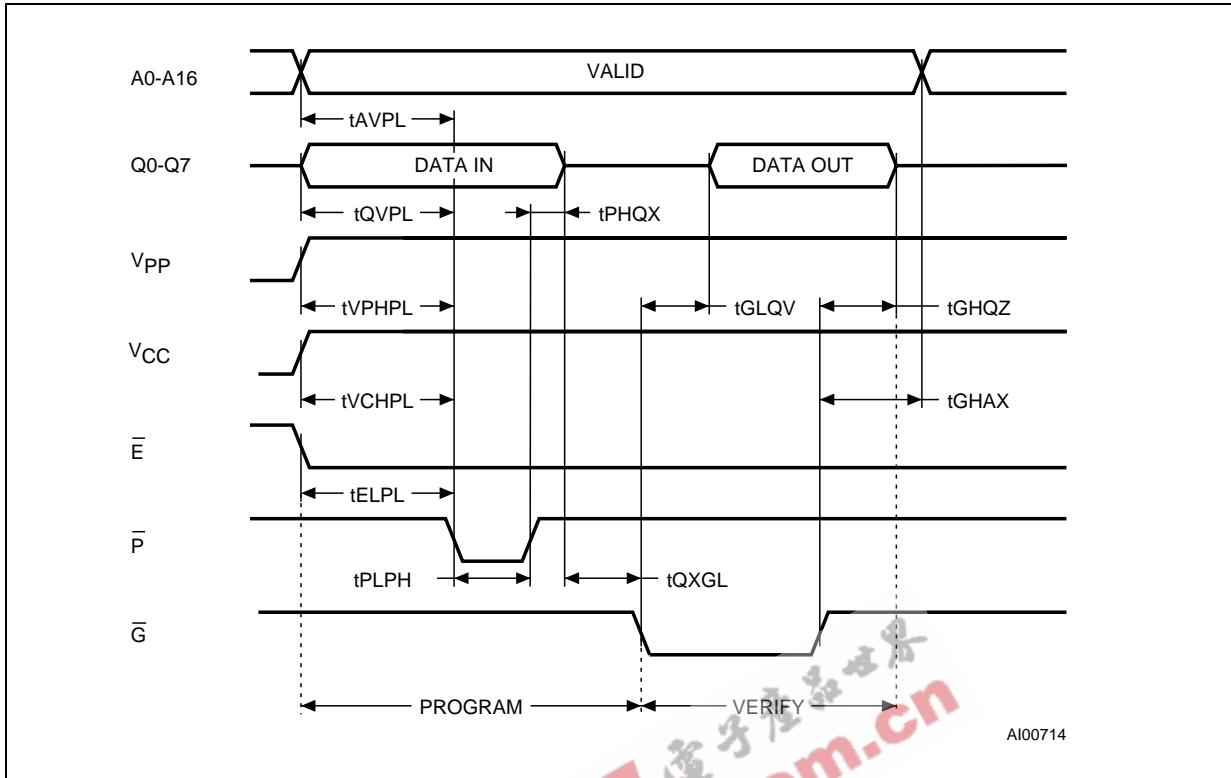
A0-A16
VALID
tAVPL
Q0-Q7
DATA IN
DATA OUT
tQVPL
tPHQX
$V_{PP}$
tVPHPL
tGLQV
tGHQZ
$V_{CC}$
tVCHPL
tGHAX
$\overline{E}$
tELPL
$\overline{P}$
tPLPH
tQXGL
$\overline{G}$
PROGRAM
VERIFY
AI00714
电子产品世界
m.cn